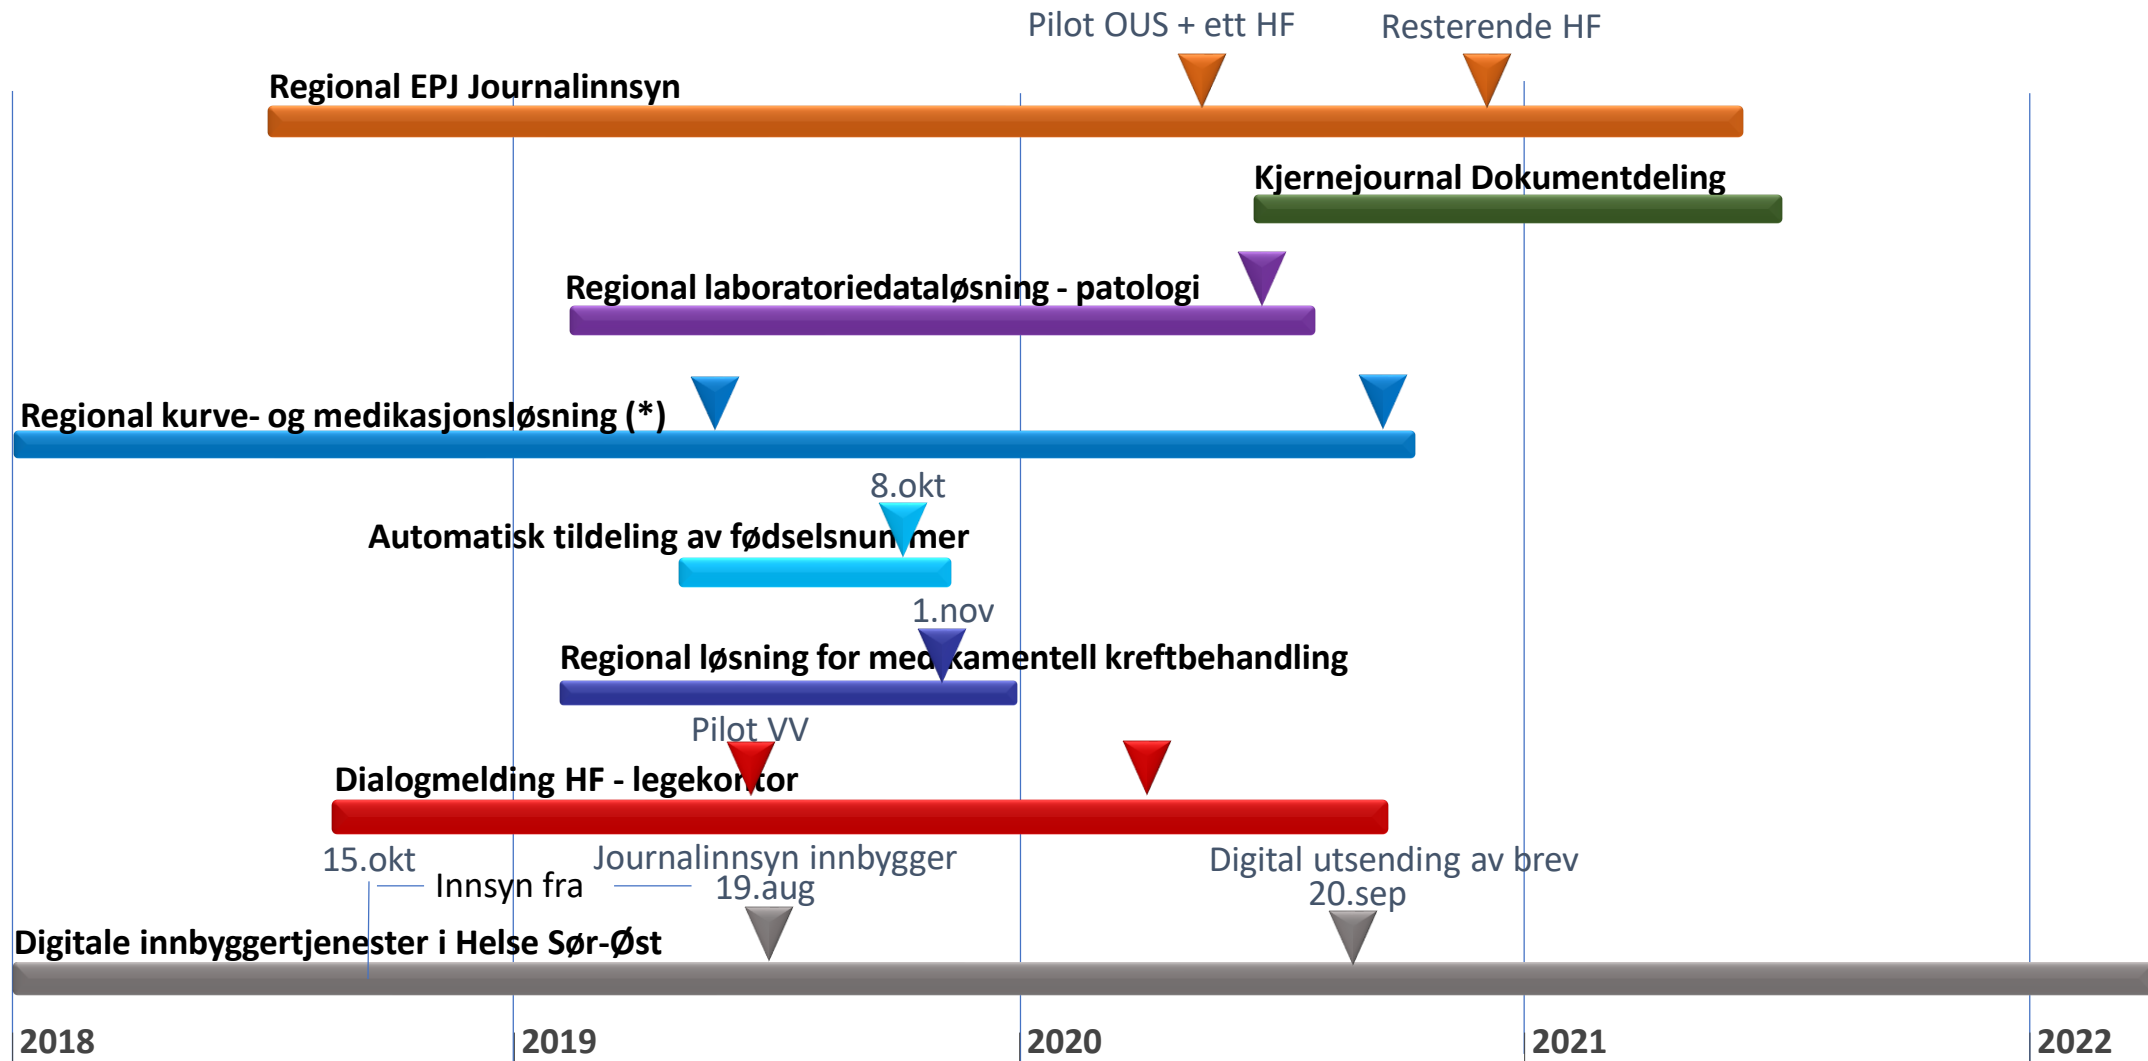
Pilot OUS + ett HF

Resterende HF

Regional EPJ Journalinnsyn

Kjernejournal Dokumentdeling

Regional laboratoriedataløsning - patologi

Regional kurve- og medikasjonsløsning (*)

8.okt

Automatisk tildeling av fødselsnummer

1.nov

Regional løsning for medikamentell kreftbehandling

Pilot VV

Dialogmelding HF - legekontor

15.okt

Innsyn fra

Journalinnsyn innbygger

19.aug

Digital utsending av brev

20.sep

Digitale innbyggertjenester i Helse Sør-Øst

2018

2019

2020

2021

2022